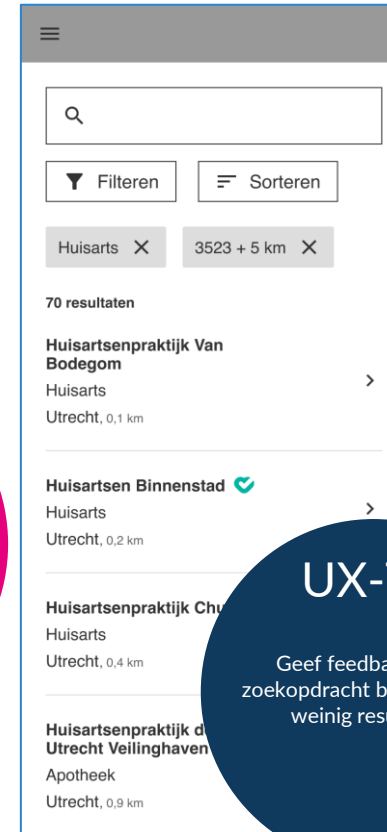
Filteren

Sorteren

Huisarts

3523 + 5 km

70 resultaten

Huisartsenpraktijk Van Bodegom
Huisarts
Utrecht, 0,1 km

Huisartsen Binnenstad
Huisarts
Utrecht, 0,2 km

Huisartsenpraktijk Chu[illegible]
Huisarts
Utrecht, 0,4 km

Huisartsenpraktijk d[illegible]
Utrecht Veilinghaven
Apotheek
Utrecht, 0,9 km

UX-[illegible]

Geef feedba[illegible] zoekopdracht b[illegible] weinig resu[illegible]